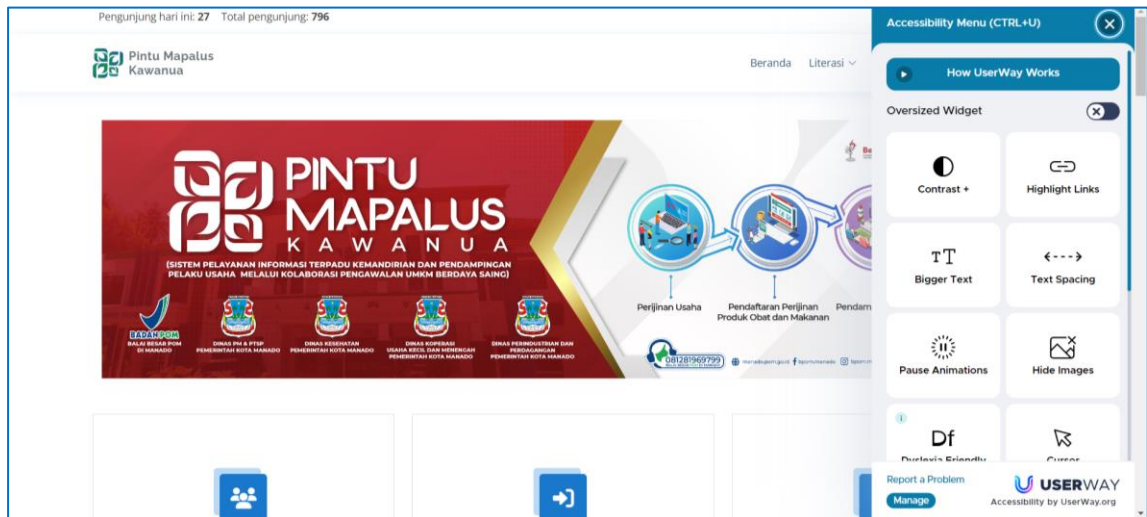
Pengunjung hari ini: 27 Total pengunjung: 796

Pintu Mapalus Kawanua

Beranda Literasi

PINTU MAPALUS KAWANUA

(SISTEM PELAYANAN INFORMASI TERPADU KEMANDIRIAN DAN PENDAMPINGAN PELAKU USAHA MELALUI KOLABORASI PENGAWALAN UMKM BERDAYA SAING)

BADAN POM BALAI BESAR POM DI MANADO

DINAS PM & PTSP PEMERINTAH KOTA MANADO

DINAS KESEHATAN PEMERINTAH KOTA MANADO

DINAS KOPERASI USAHA KECIL DAN MENENGAH PEMERINTAH KOTA MANADO

DINAS PERINDUSTRIAN DAN PERDAGANGAN PEMERINTAH KOTA MANADO

Perijinan Usaha

Pendaftaran Perijinan Produk Obat dan Makanan

Pendam

081281969799

Accessibility Menu (CTRL+U)

How UserWay Works

Oversized Widget

Contrast +

Highlight Links

Bigger Text

Text Spacing

Pause Animations

Hide Images

Dyslexia Friendly

Cursor

Report a Problem

Manage

USERWAY

Accessibility by UserWay.org